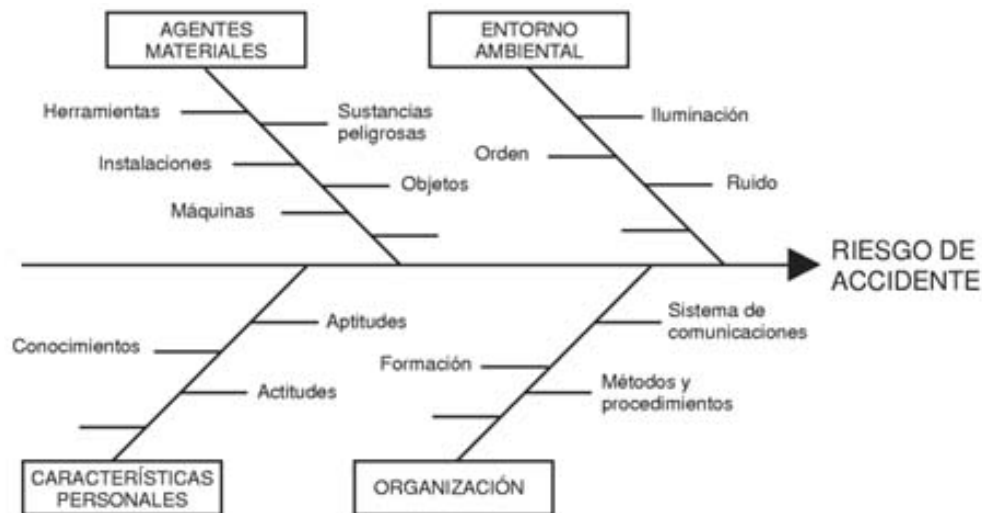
AGENTES MATERIALES

Herramientas
Sustancias peligrosas
Instalaciones
Objetos
Máquinas

ENTORNO AMBIENTAL

Iluminación
Orden
Ruido

RIESGO DE ACCIDENTE

Conocimientos
Aptitudes
Actitudes

CARACTERÍSTICAS PERSONALES

Sistema de comunicaciones
Formación
Métodos y procedimientos

ORGANIZACIÓN